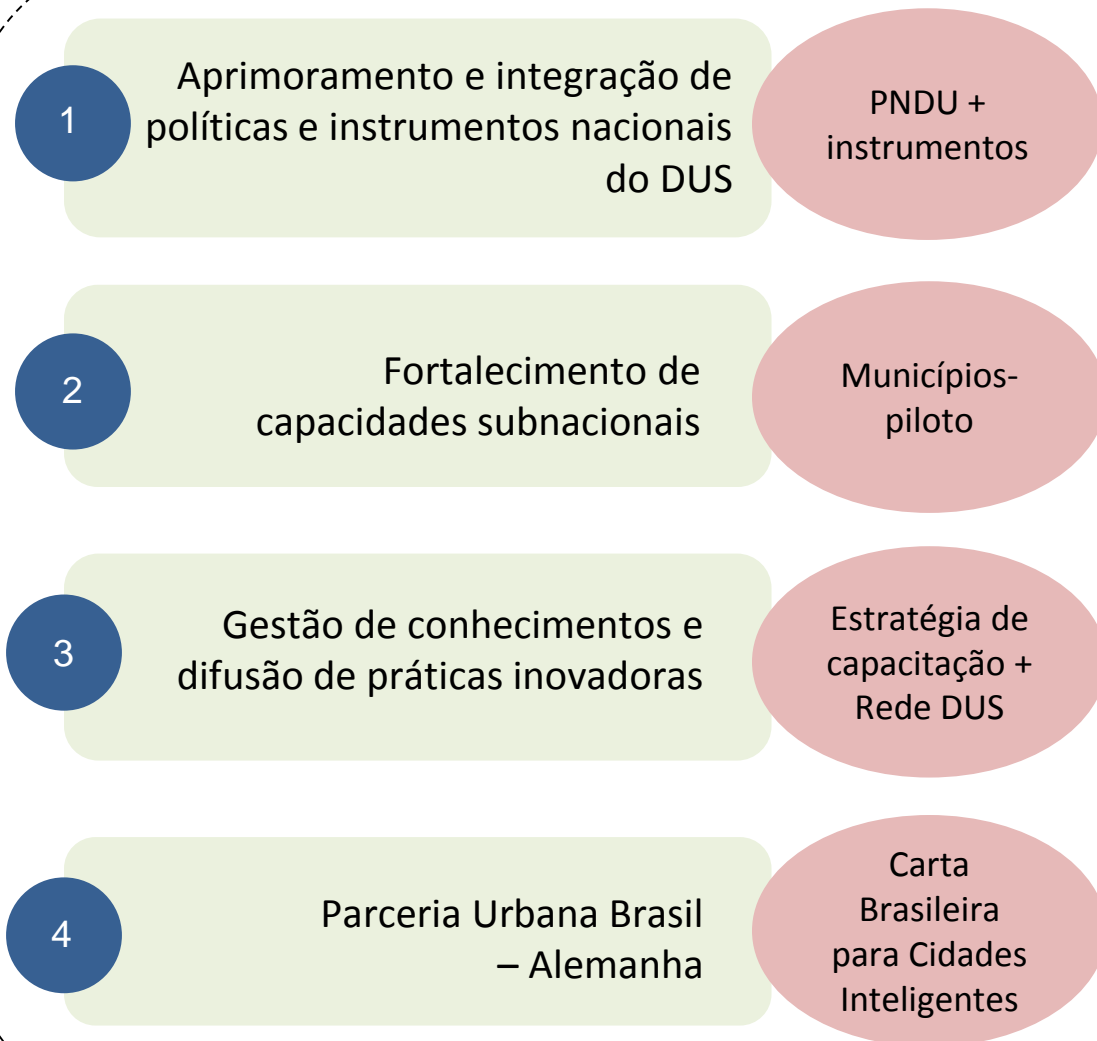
1

Aprimoramento e integração de políticas e instrumentos nacionais do DUS

PNDU + instrumentos

2

Fortalecimento de capacidades subnacionais

Municípios-piloto

3

Gestão de conhecimentos e difusão de práticas inovadoras

Estratégia de capacitação + Rede DUS

4

Parceria Urbana Brasil – Alemanha

Carta Brasileira para Cidades Inteligentes